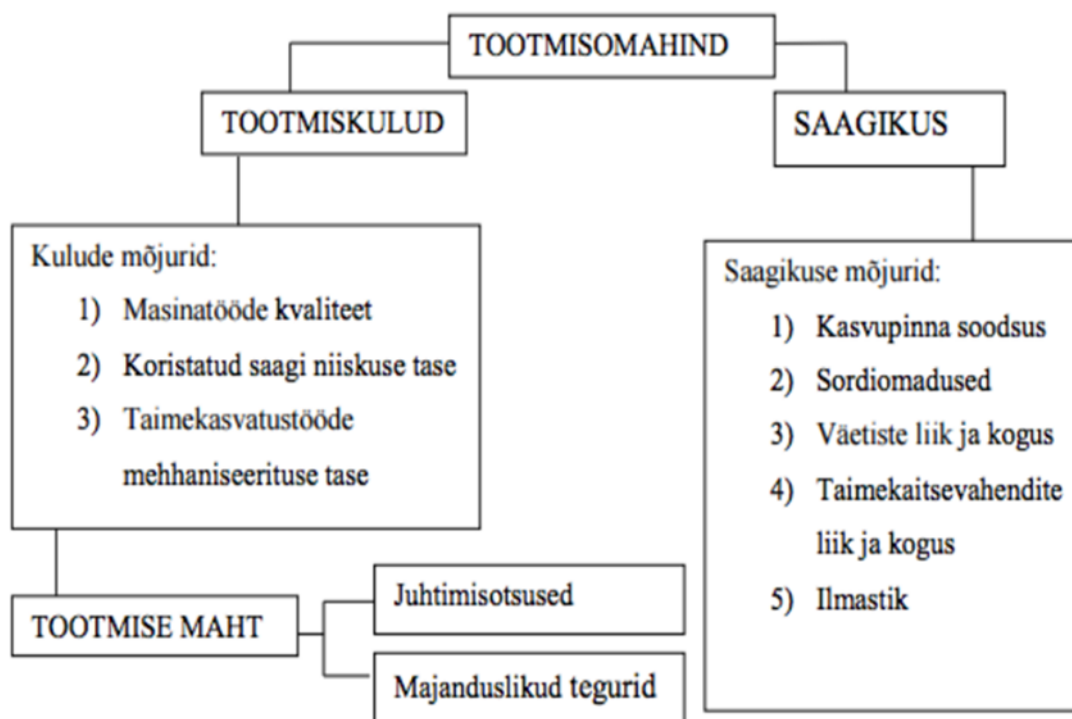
TOOTMISOMAHIND

TOOTMISKULUD

SAAGIKUS

Kulude mõjurid:
1) Masinatööde kvaliteet
2) Koristatud saagi niiskuse tase
3) Taimekasvatustööde mehhaniseerituse tase

Saagikuse mõjurid:
1) Kasvupinna soodsus
2) Sordiomadused
3) Väetiste liik ja kogus
4) Taimekaitsevahendite liik ja kogus
5) Ilmastik

TOOTMISE MAHT

Juhtimisotsused

Majanduslikud tegurid